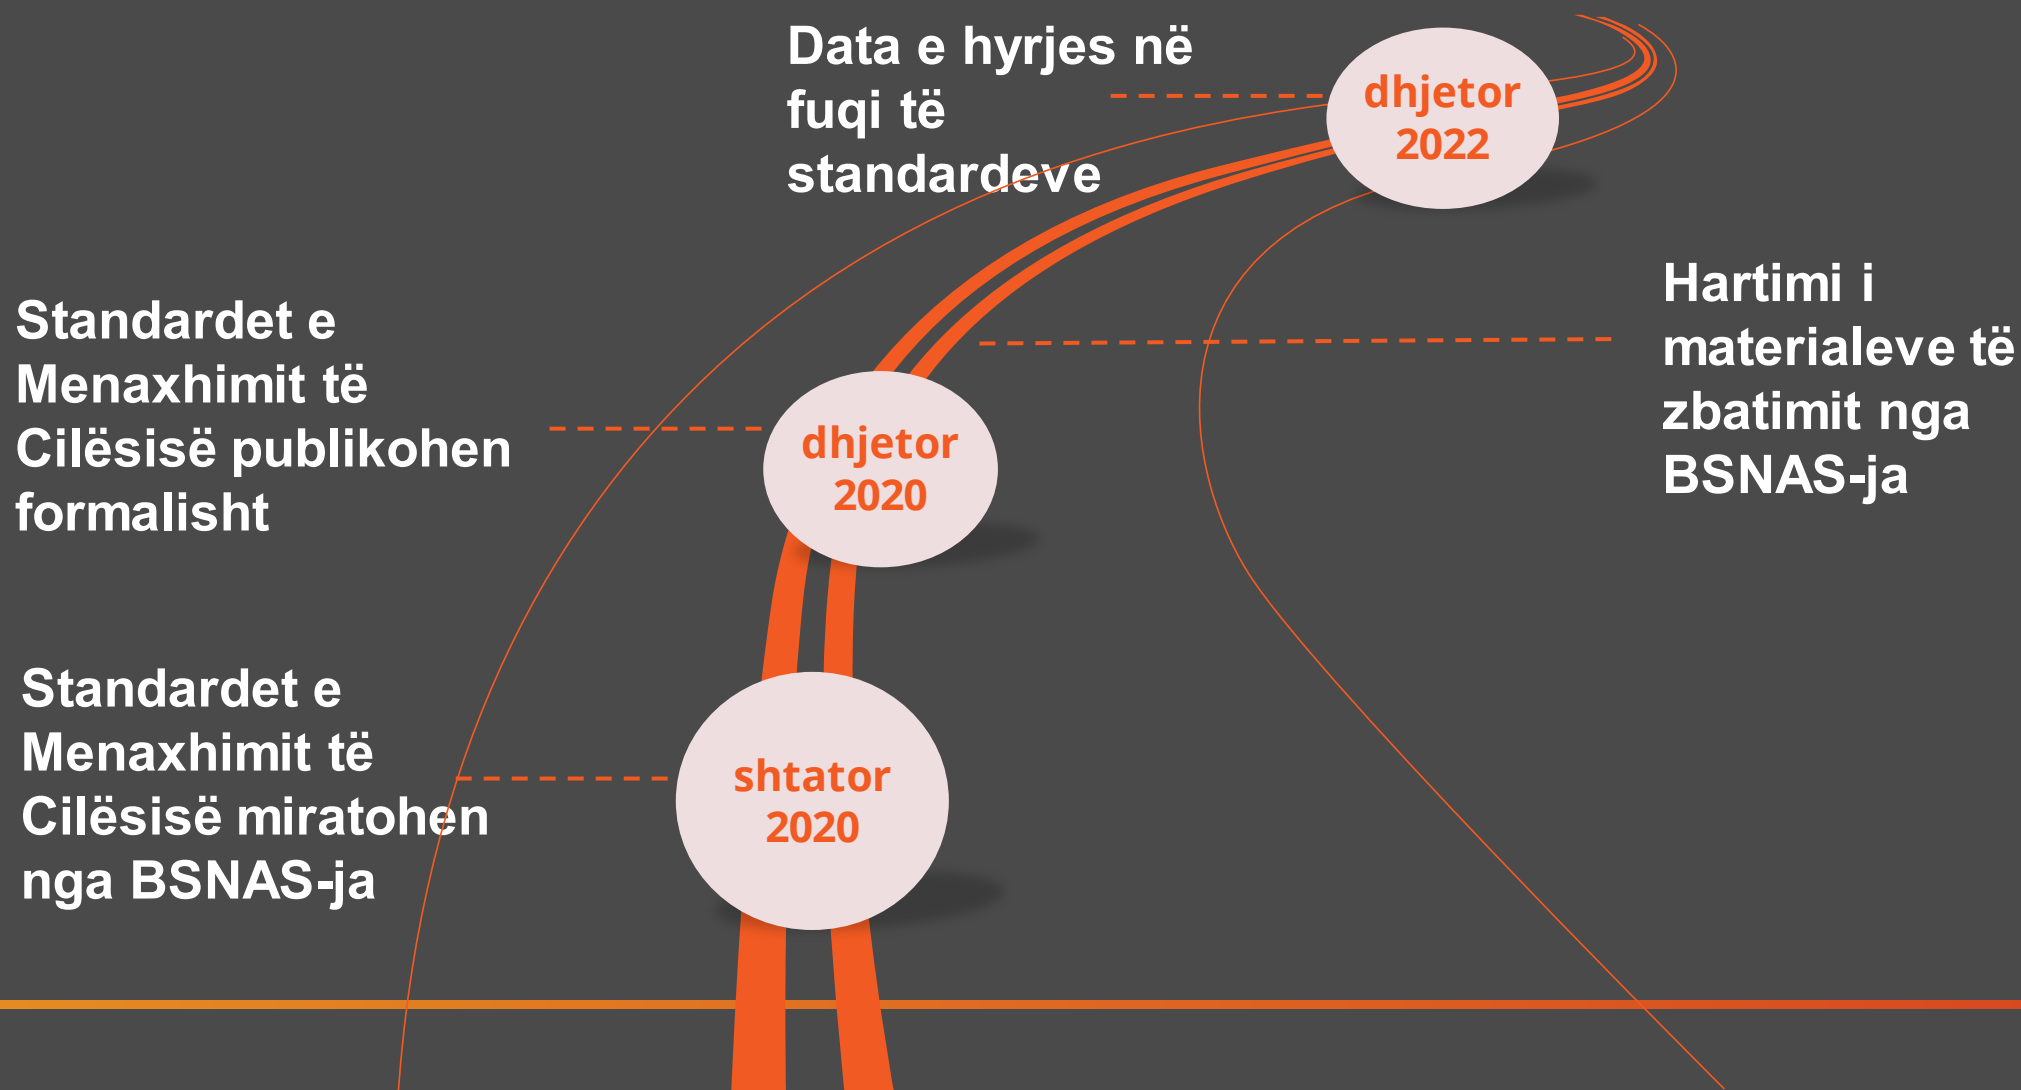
Data e hyrjes në fuqi të standardeve

dhjetor 2022

Hartimi i materialeve të zbatimit nga BSNAS-ja

Standardet e Menaxhimit të Cilësisë publikohen formalisht

dhjetor 2020

Standardet e Menaxhimit të Cilësisë miratohen nga BSNAS-ja

shtator 2020